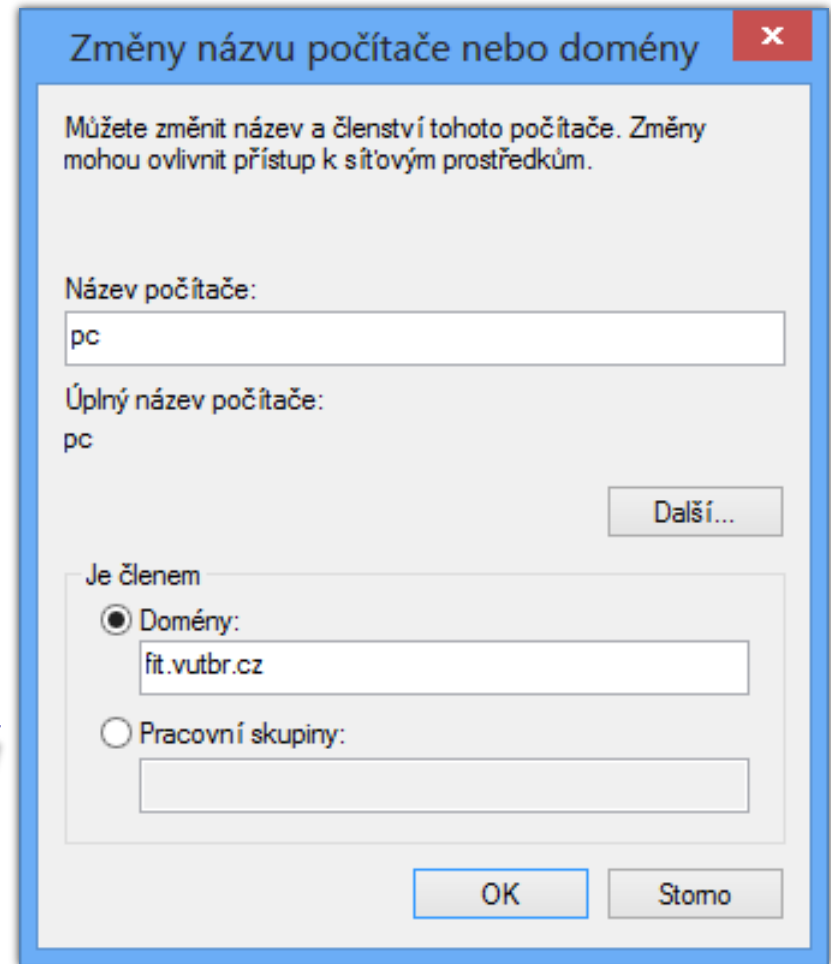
Změny názvu počítače nebo domény

×

Můžete změnit název a členství tohoto počítače. Změny mohou ovlivnit přístup k síťovým prostředkům.

Název počítače:

pc

Úplný název počítače:

pc

Další...

Je členem

Domény:

fit.vutbr.cz

Pracovní skupiny:

OK

Storno